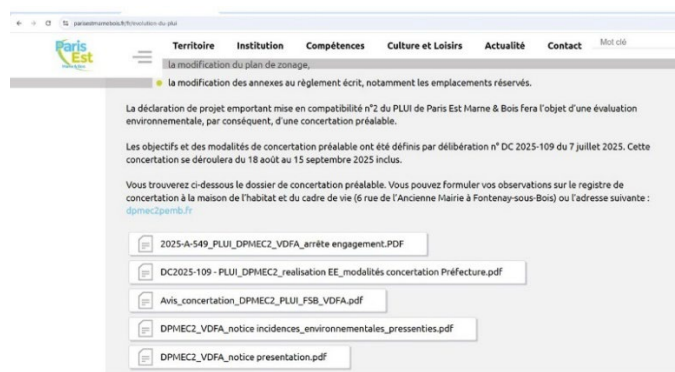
parisestmarnebois.fr/fr/evolution-du-plui

Paris Est

Territoire Institution Compétences Culture et Loisirs Actualité Contact Mot clé

la modification du plan de zonage,

la modification des annexes au règlement écrit, notamment les emplacements réservés.

La déclaration de projet emportant mise en compatibilité n°2 du PLUI de Paris Est Marne & Bois fera l'objet d'une évaluation environnementale, par conséquent, d'une concertation préalable.

Les objectifs et des modalités de concertation préalable ont été définis par délibération n° DC 2025-109 du 7 juillet 2025. Cette concertation se déroulera du 18 août au 15 septembre 2025 inclus.

Vous trouverez ci-dessous le dossier de concertation préalable. Vous pouvez formuler vos observations sur le registre de concertation à la maison de l'habitat et du cadre de vie (6 rue de l'Ancienne Mairie à Fontenay-sous-Bois) ou l'adresse suivante : dpmec2@pemb.fr

2025-A-549_PLUI_DPMEC2_VDFA_arrête engagement.PDF

DC2025-109 - PLUI_DPMEC2_realisation EE_modalités concertation Préfecture.pdf

Avis_concertation_DPMEC2_PLUI_FSB_VDFA.pdf

DPMEC2_VDFA_notice incidences_environnementales_pressenties.pdf

DPMEC2_VDFA_notice presentation.pdf